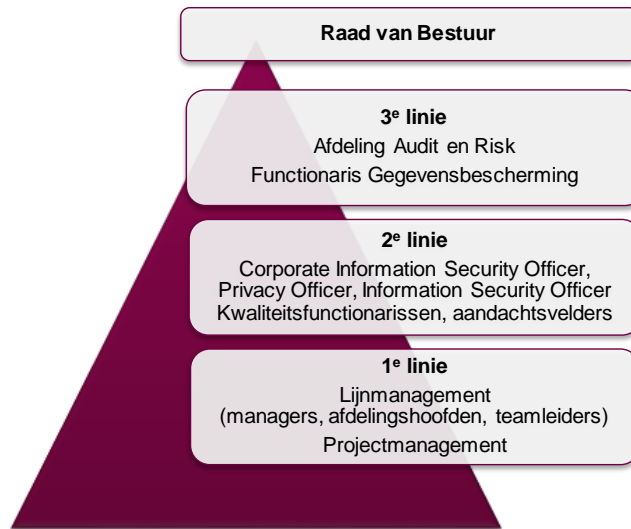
Raad van Bestuur

3$^e$ linie
Afdeling Audit en Risk
Functionaris Gegevensbescherming

2$^e$ linie
Corporate Information Security Officer, Privacy Officer, Information Security Officer Kwaliteitsfunctionarissen, aandachtsvelders

1$^e$ linie
Lijnmanagement (managers, afdelingshoofden, teamleiders)
Projectmanagement